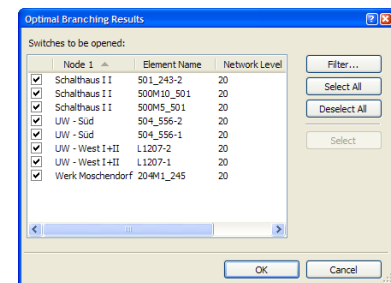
Optimal Branching Results

Switches to be opened:

| | Node 1 | Element Name | Network Level |
|---|---|---|---|
| ✔ | Schalthaus I I | 501_243-2 | 20 |
| ✔ | Schalthaus I I | 500M10_501 | 20 |
| ✔ | Schalthaus I I | 500M5_501 | 20 |
| ✔ | UW - Süd | 504_556-2 | 20 |
| ✔ | UW - Süd | 504_556-1 | 20 |
| ✔ | UW - West I+II | L1207-2 | 20 |
| ✔ | UW - West I+II | L1207-1 | 20 |
| ✔ | Werk Moschendorf | 204M1_245 | 20 |

Filter...

Select All

Deselect All

Select

OK

Cancel